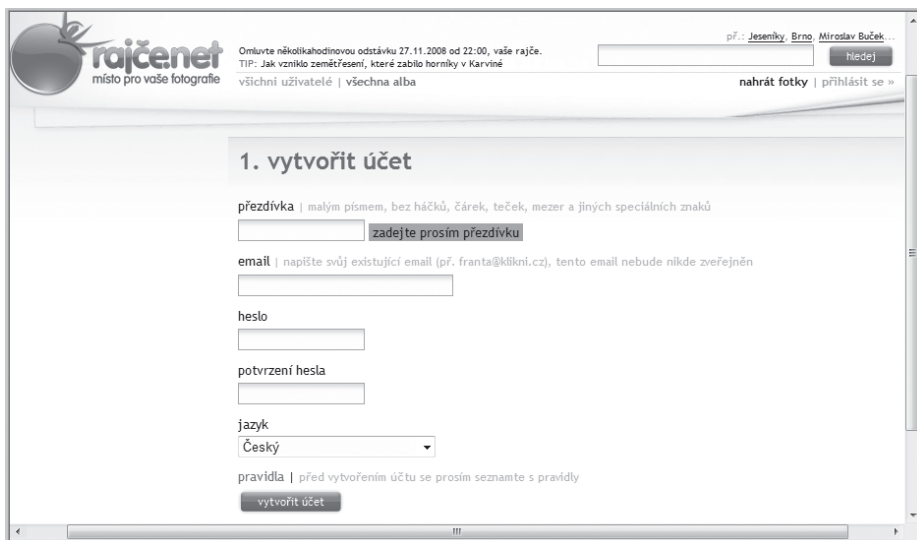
rajče.net
místo pro vaše fotografie

Omluvte několikahodinovou odstávku 27.11.2008 od 22:00, vaše rajče.
TIP: Jak vzniklo zemětřesení, které zabilo horníky v Karviné

př.: Jeseníky, Brno, Miroslav Buček...

hledej

všichni uživatelé | všechna alba

nahrát fotky | přihlásit se »

1. vytvořit účet

přezdívka | malým písmem, bez háčků, čárek, teček, mezer a jiných speciálních znaků

zadejte prosím přezdívku

email | napište svůj existující email (př. franta@klikni.cz), tento email nebude nikde zveřejněn

heslo

potvrzení hesla

jazyk

Český

pravidla | před vytvořením účtu se prosím seznamte s pravidly

vytvořit účet